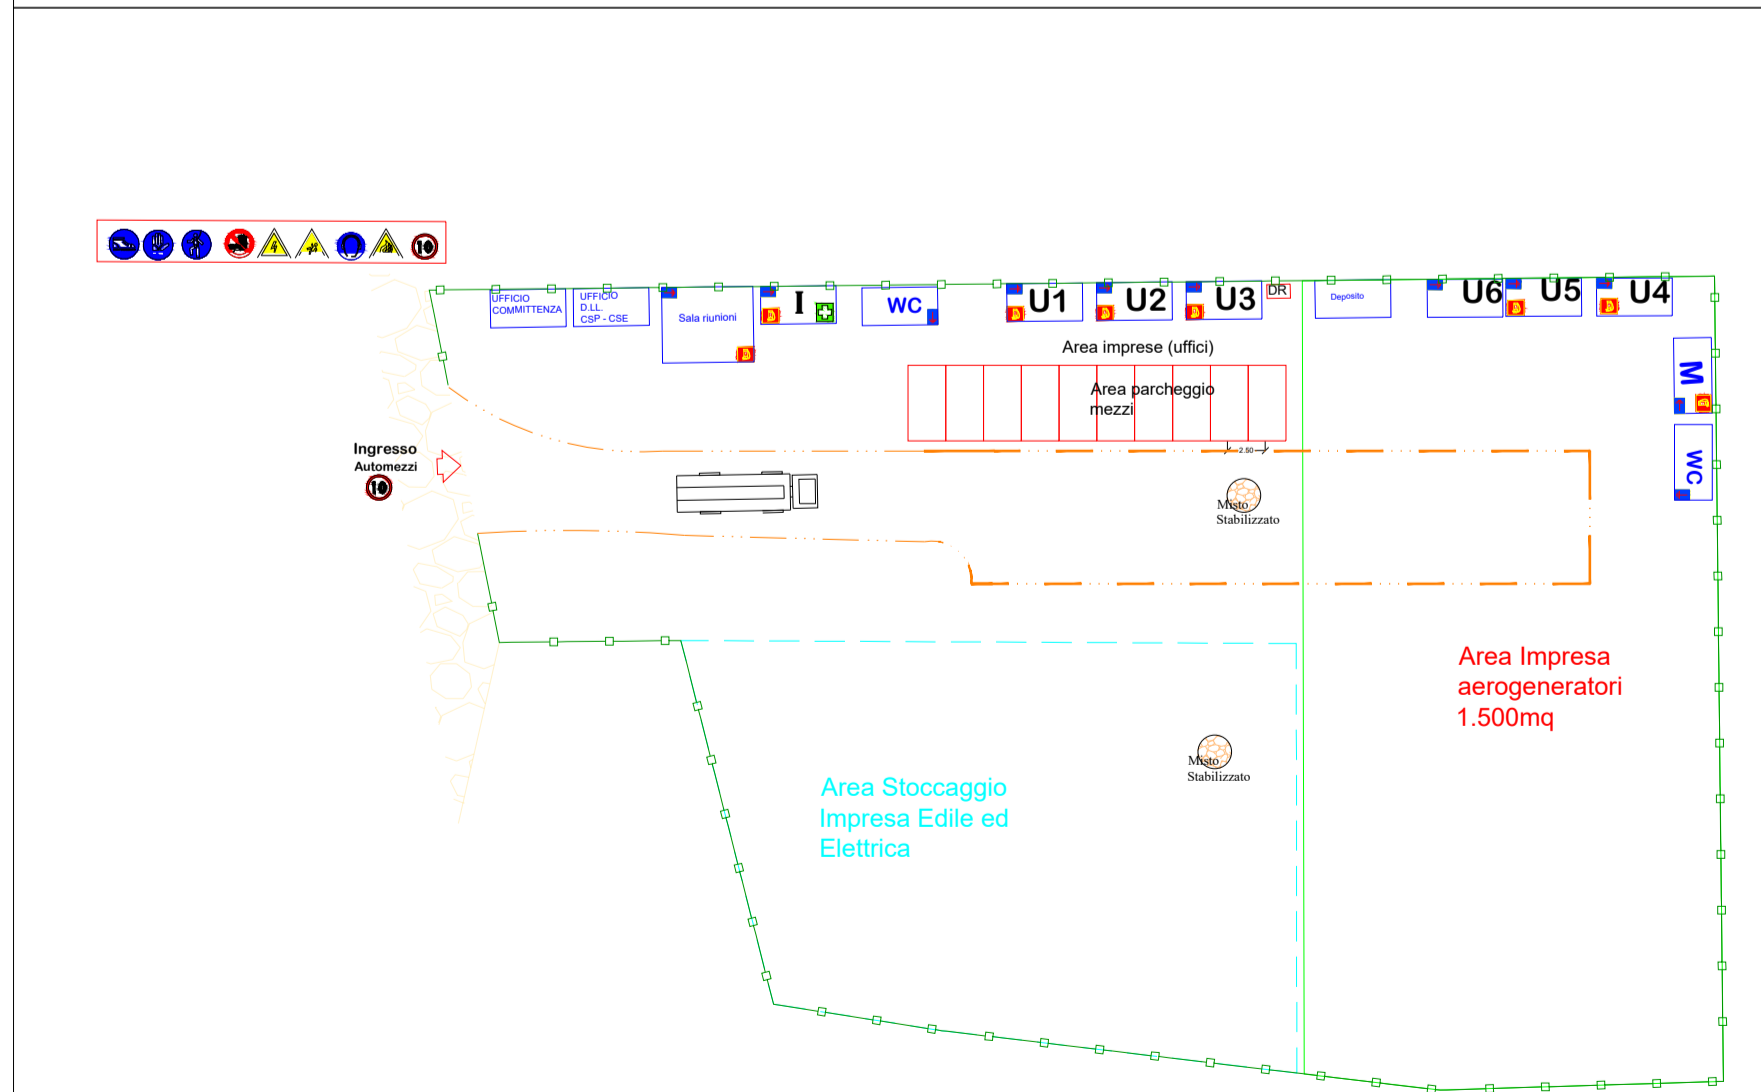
10

UFFICIO COMMITTENZA

UFFICIO D.LL. CSP - CSE

Sala riunioni

I

WC

U1

U2

U3

DR

Deposito

U6

U5

U4

M

WC

Area imprese (uffici)

Area parcheggio mezzi

2.50

Ingresso
Automezzi

10

Misto Stabilizzato

Misto Stabilizzato

Area Impresa aerogeneratori 1.500mq

Area Stoccaggio Impresa Edile ed Elettrica